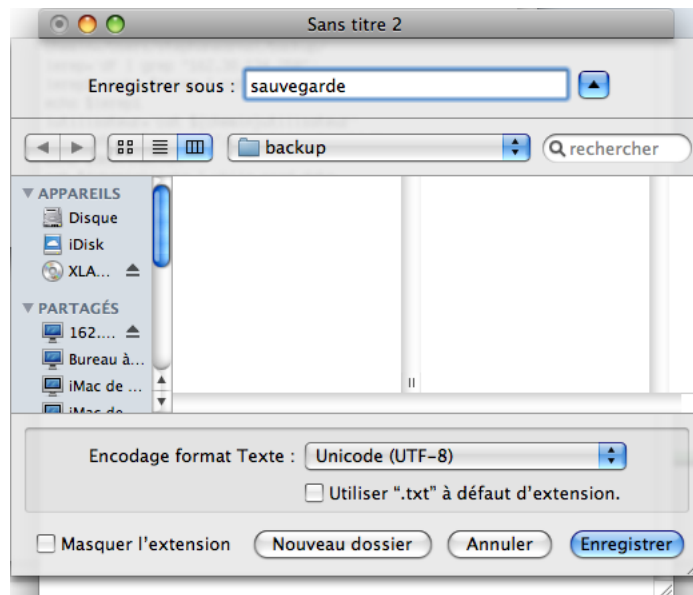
Sans titre 2

Enregistrer sous : sauvegarde

backup

rechercher

APPAREILS
Disque
iDisk
XLA...

PARTAGÉS
162....
Bureau à...
iMac de ...
iMac de...

Encodage format Texte : Unicode (UTF-8)

Utiliser ".txt" à défaut d'extension.

Masquer l'extension

Nouveau dossier

Annuler

Enregistrer